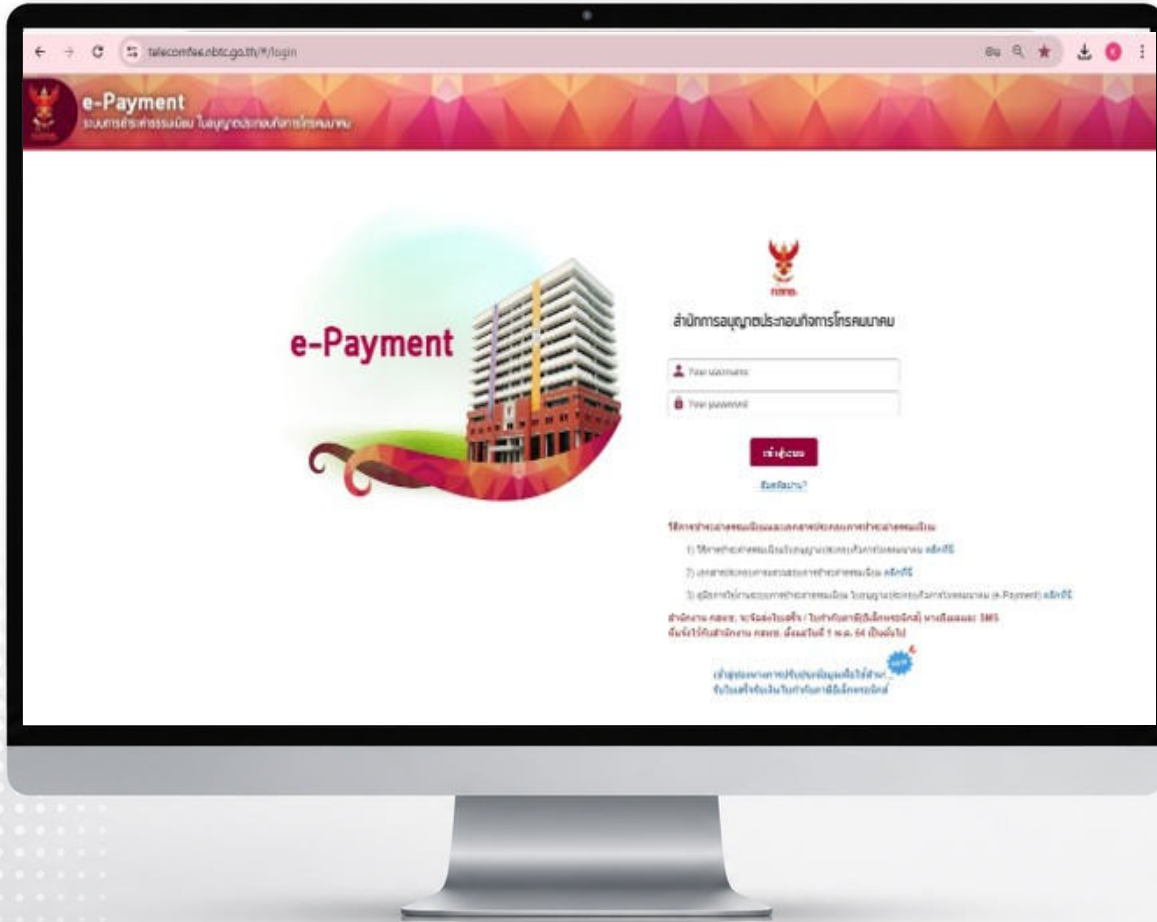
telecomfee.nbtc.go.th/#/login

e-Payment
ระบบการชำระค่าธรรมเนียม ใบอนุญาตประกอบกิจการโทรคมนาคม

e-Payment

กสทช.
สำนักการอนุญาตประกอบกิจการโทรคมนาคม

Your username
Your password

เข้าสู่ระบบ

ลืมรหัสผ่าน?

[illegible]

1) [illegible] คลิกที่นี่

2) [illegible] คลิกที่นี่

3) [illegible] (e-Payment) คลิกที่นี่

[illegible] SMS
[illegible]

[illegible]
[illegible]